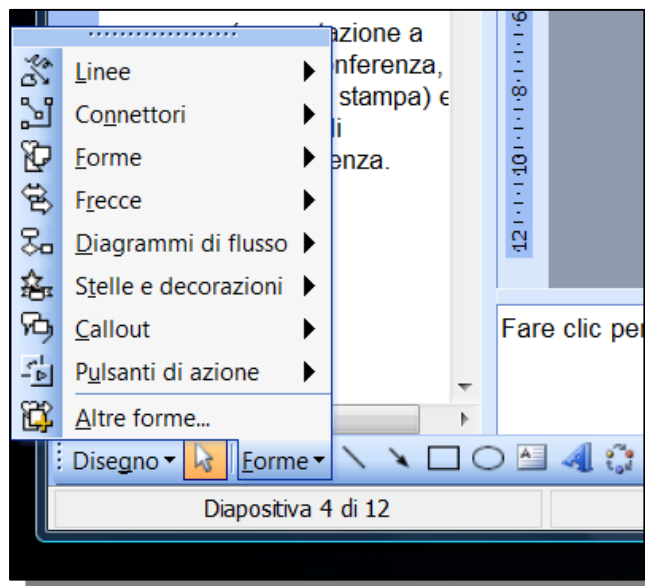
Linee
Connettori
Forme
Frecce
Diagrammi di flusso
Stelle e decorazioni
Callout
Pulsanti di azione
Altre forme...

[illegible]azione a
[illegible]nferenza,
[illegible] stampa) e
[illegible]i
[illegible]enza.

6 · · · 8 · · · 10 · · · 12

Fare clic per

Disegno ▾
Forme ▾

Diapositiva 4 di 12